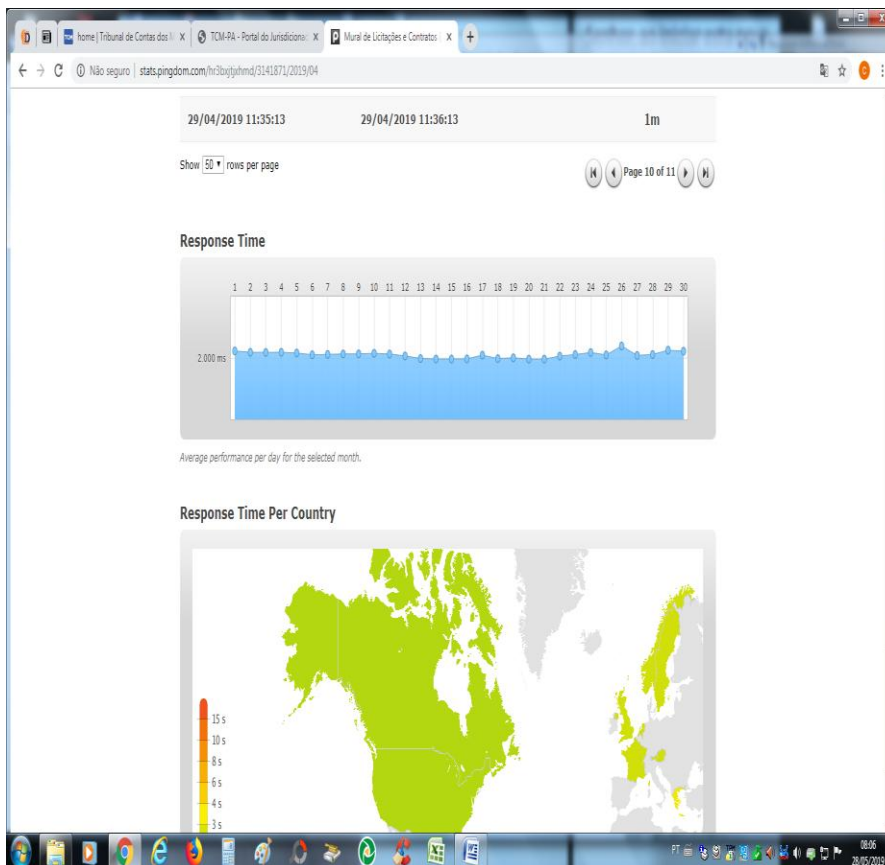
home | Tribunal de Contas dos M X
TCM-PA - Portal do Jurisdicionad X
Mural de Licitações e Contratos X
+
Não seguro | stats.pingdom.com/hr3bxjtjxhmd/3141871/2019/04

29/04/2019 11:35:13 29/04/2019 11:36:13 1m

Show 50 rows per page

Page 10 of 11

Response Time

1 2 3 4 5 6 7 8 9 10 11 12 13 14 15 16 17 18 19 20 21 22 23 24 25 26 27 28 29 30

2.000 ms

Average performance per day for the selected month.

Response Time Per Country

15 s
10 s
8 s
6 s
4 s
3 s

PT
08:06
28/05/2019